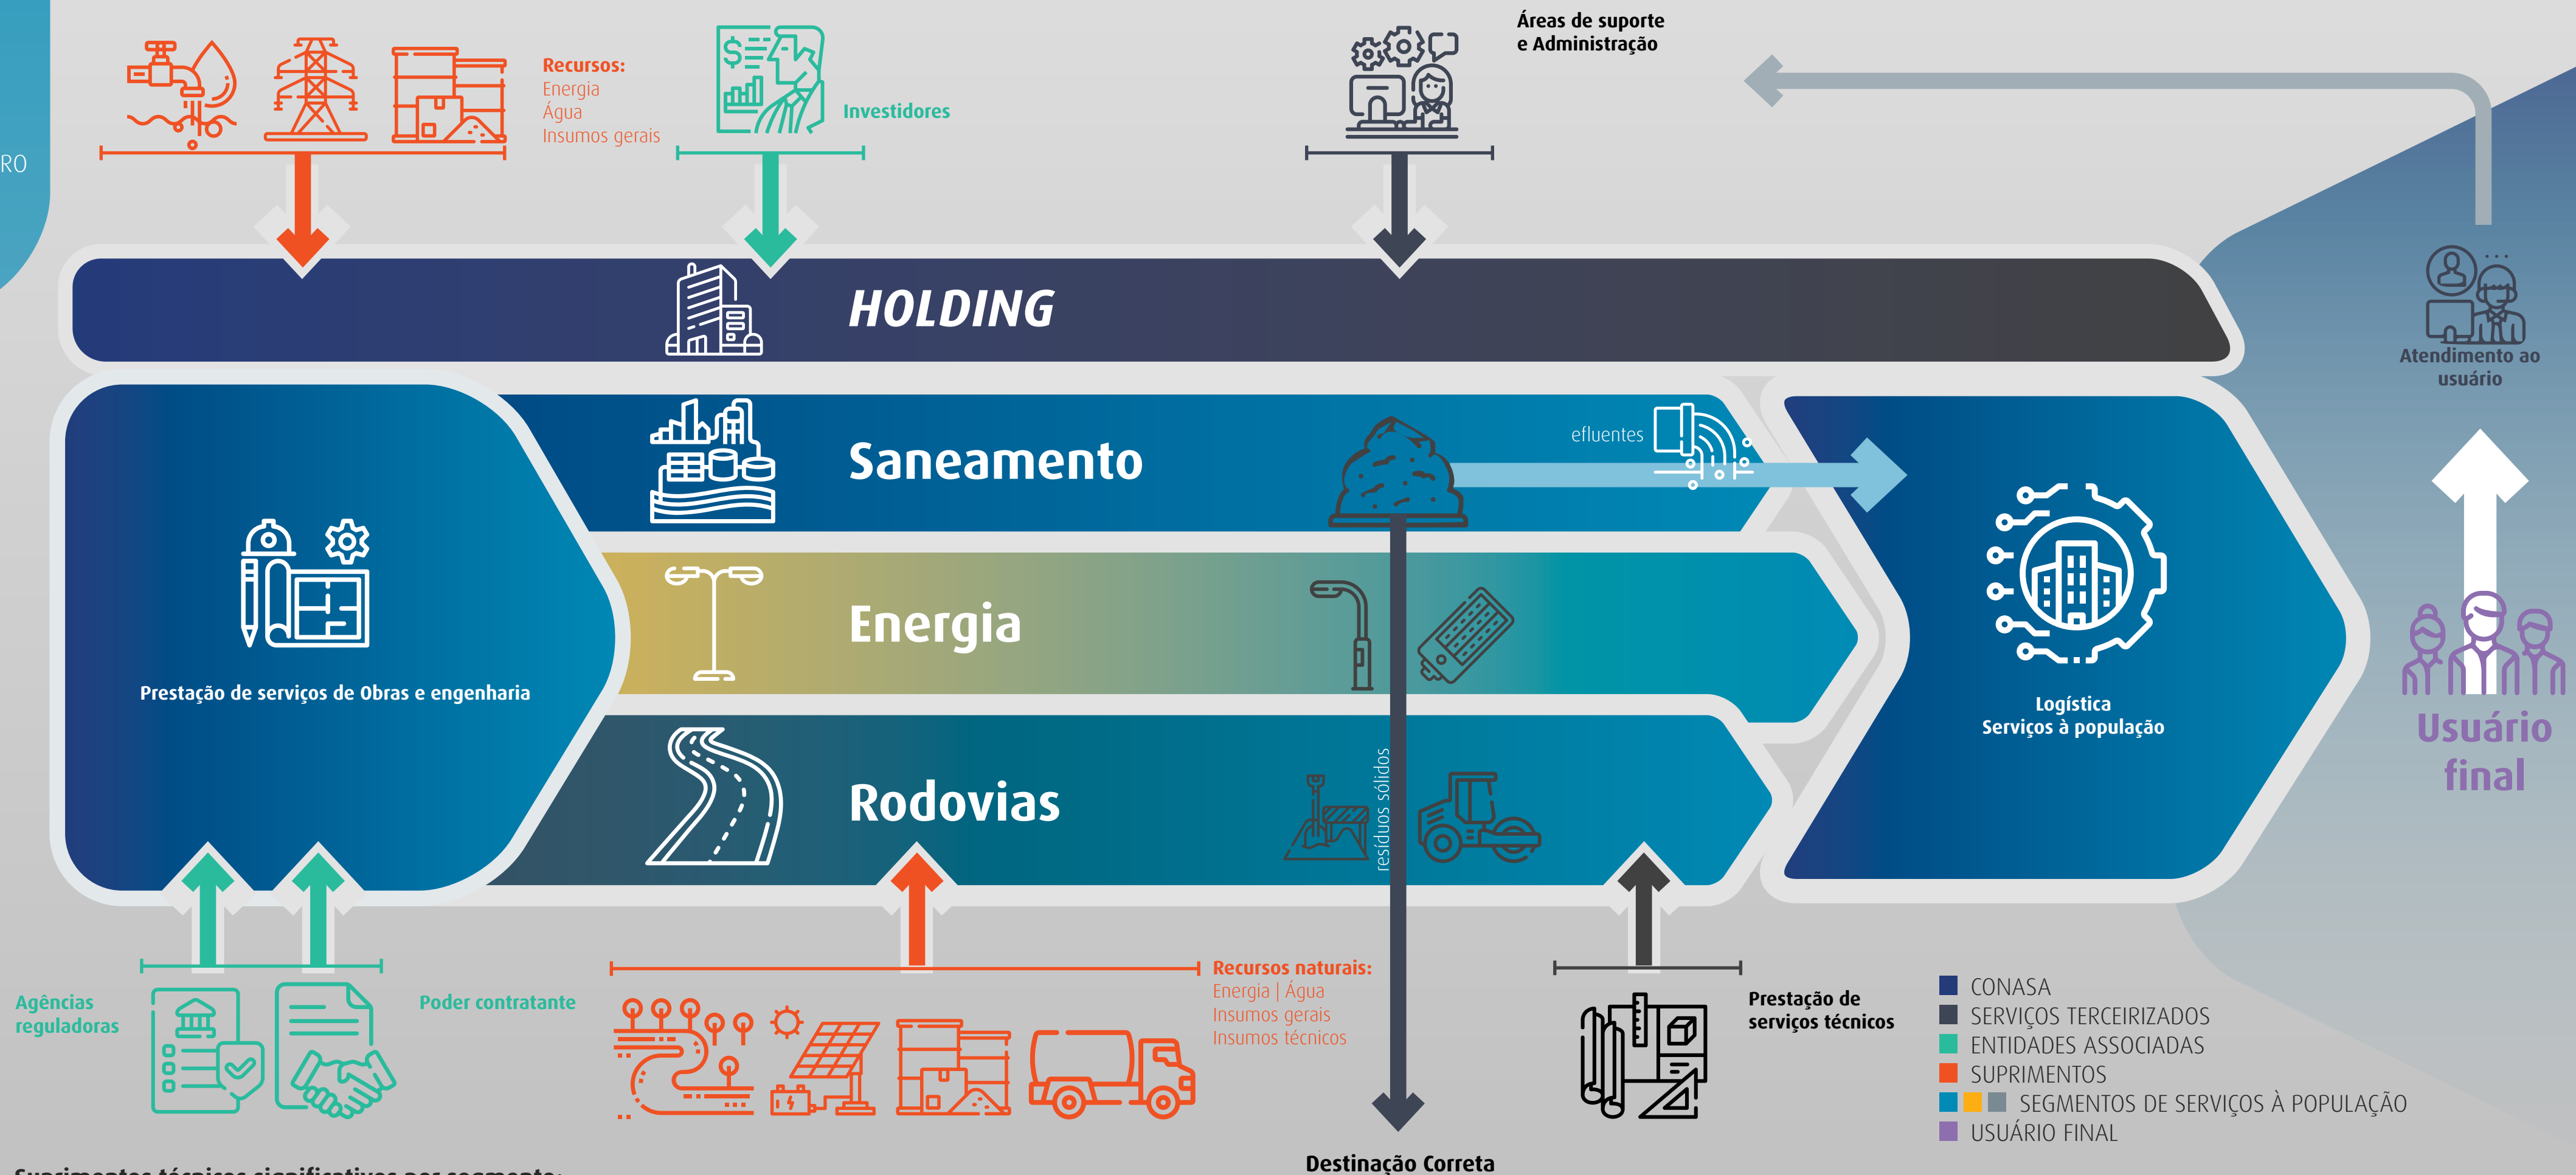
RO

Recursos:
Energia
Água
Insumos gerais

Investidores

Áreas de suporte e Administração

HOLDING

Atendimento ao usuário

Saneamento

efluentes

Energia

Rodovias

resíduos sólidos

Prestação de serviços de Obras e engenharia

Logística
Serviços à população

Usuário final

Agências reguladoras

Poder contratante

Recursos naturais:
Energia | Água
Insumos gerais
Insumos técnicos

Prestação de serviços técnicos

CONASA
SERVIÇOS TERCEIRIZADOS
ENTIDADES ASSOCIADAS
SUPRIMENTOS
SEGMENTOS DE SERVIÇOS À POPULAÇÃO
USUÁRIO FINAL

Destinação Correta

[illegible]